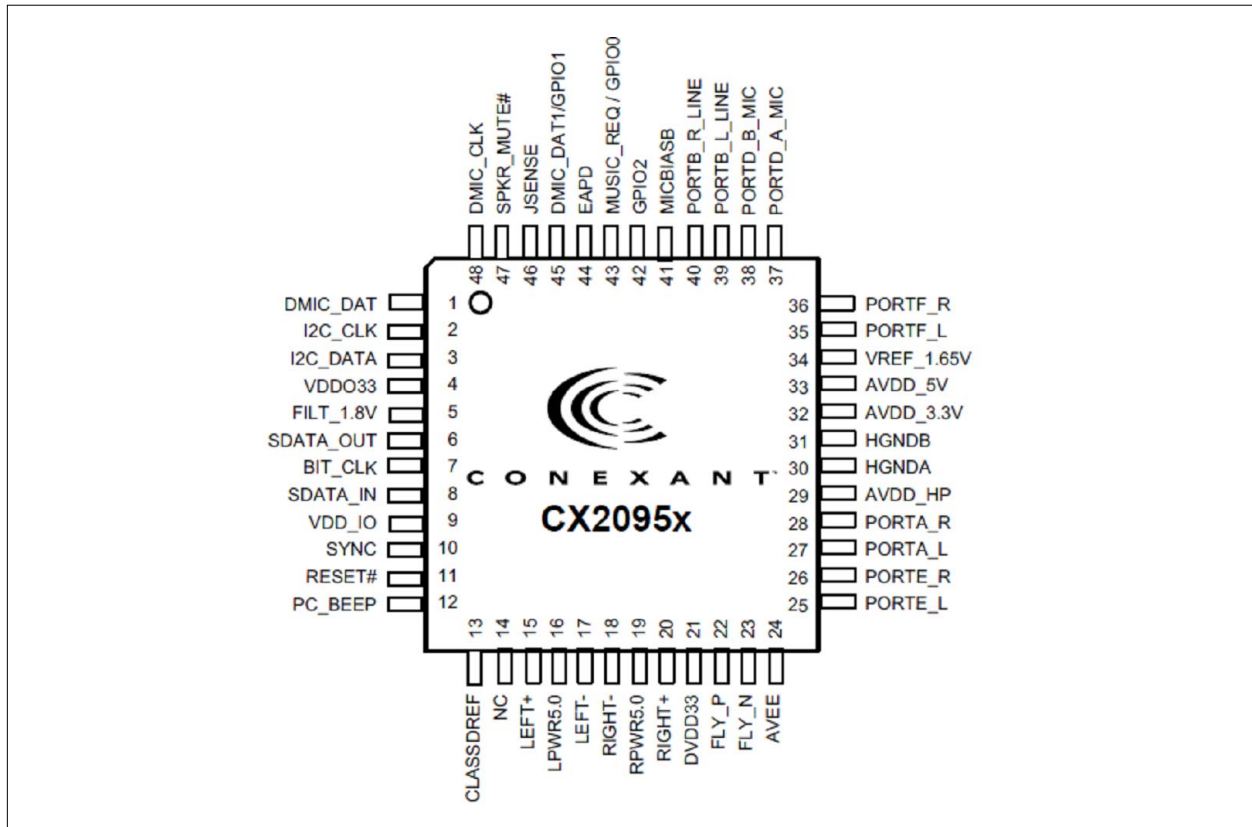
DMIC_CLK
SPKR_MUTE#
JSENSE
DMIC_DAT1/GPIO1
EAPD
MUSIC_REQ / GPIO0
GPIO2
MICBIASB
PORTB_R_LINE
PORTB_L_LINE
PORTD_B_MIC
PORTD_A_MIC

48 47 46 45 44 43 42 41 40 39 38 37

DMIC_DAT 1
I2C_CLK 2
I2C_DATA 3
VDDO33 4
FILT_1.8V 5
SDATA_OUT 6
BIT_CLK 7
SDATA_IN 8
VDD_IO 9
SYNC 10
RESET# 11
PC_BEEP 12

CONEXANT
CX2095x

36 PORTF_R
35 PORTF_L
34 VREF_1.65V
33 AVDD_5V
32 AVDD_3.3V
31 HGNDB
30 HGNDA
29 AVDD_HP
28 PORTA_R
27 PORTA_L
26 PORTE_R
25 PORTE_L

13 14 15 16 17 18 19 20 21 22 23 24

CLASSDREF
NC
LEFT+
LPWR5.0
LEFT-
RIGHT-
RPWR5.0
RIGHT+
DVDD33
FLY_P
FLY_N
AVEE